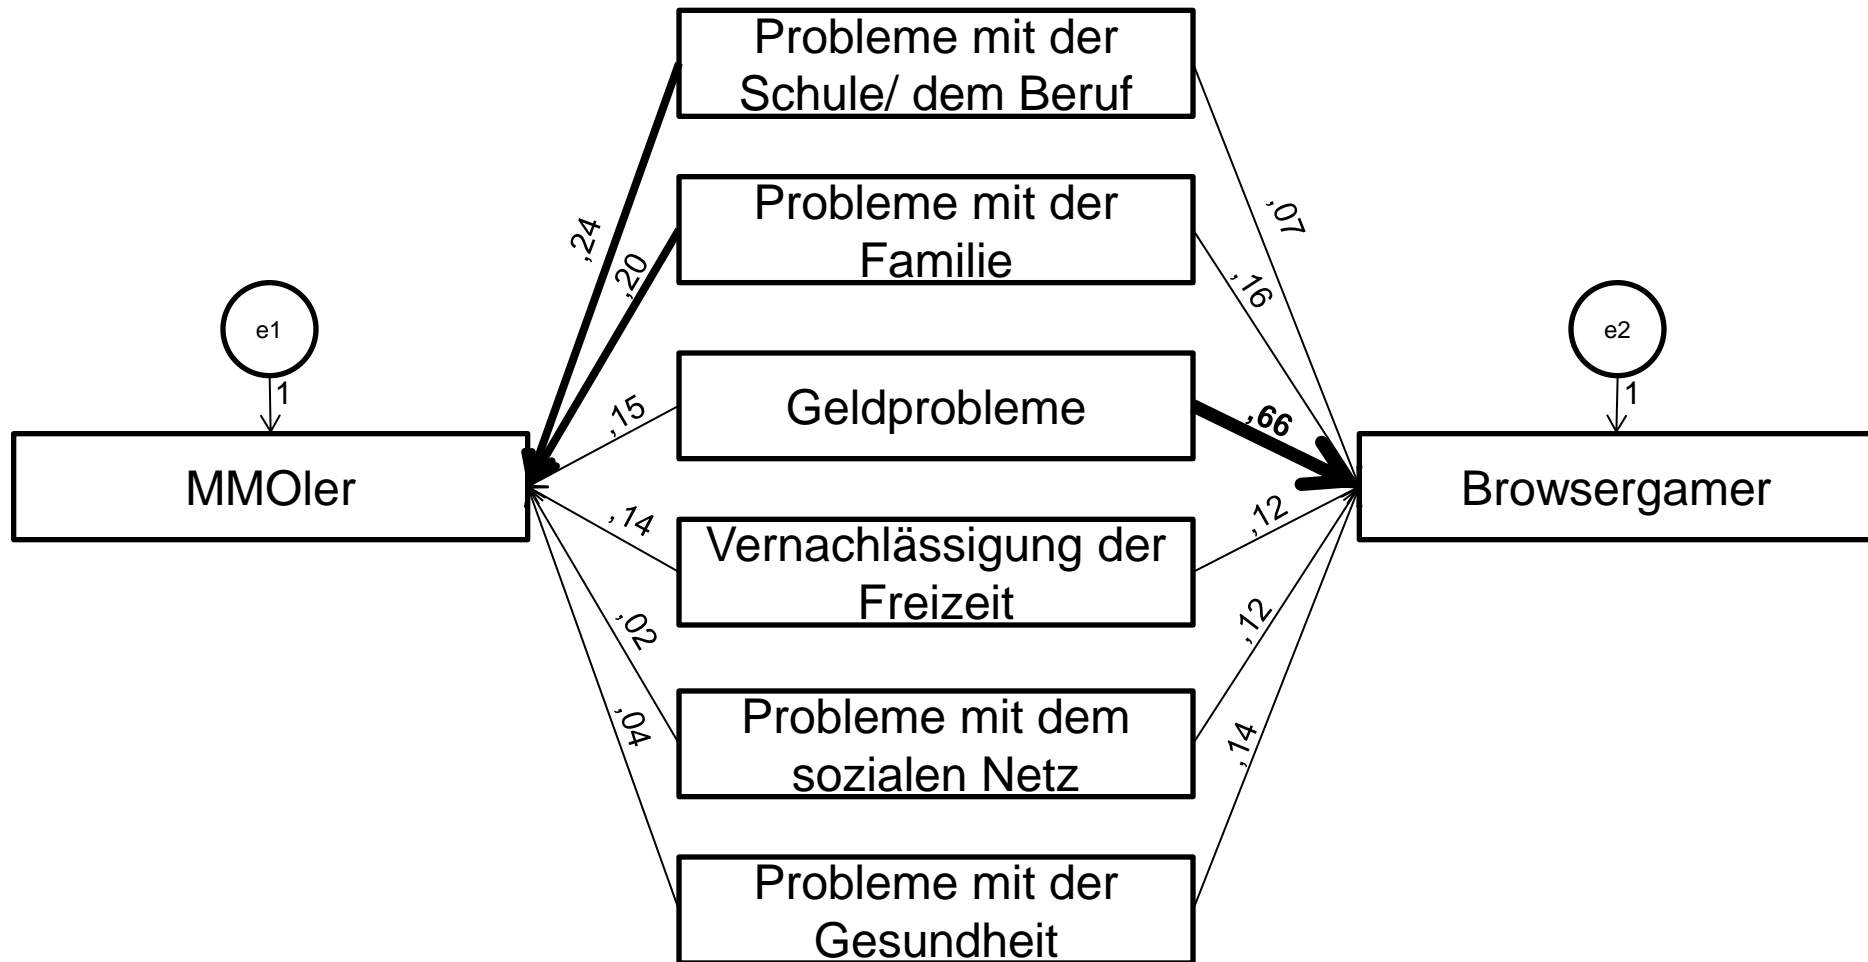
Probleme mit der Schule/ dem Beruf

Probleme mit der Familie

Geldprobleme

Vernachlässigung der Freizeit

Probleme mit dem sozialen Netz

Probleme mit der Gesundheit

e1

1

MMOler

e2

1

Browsergamer

,24

,20

,15

,14

,02

,04

,07

,16

,66

,12

,12

,14